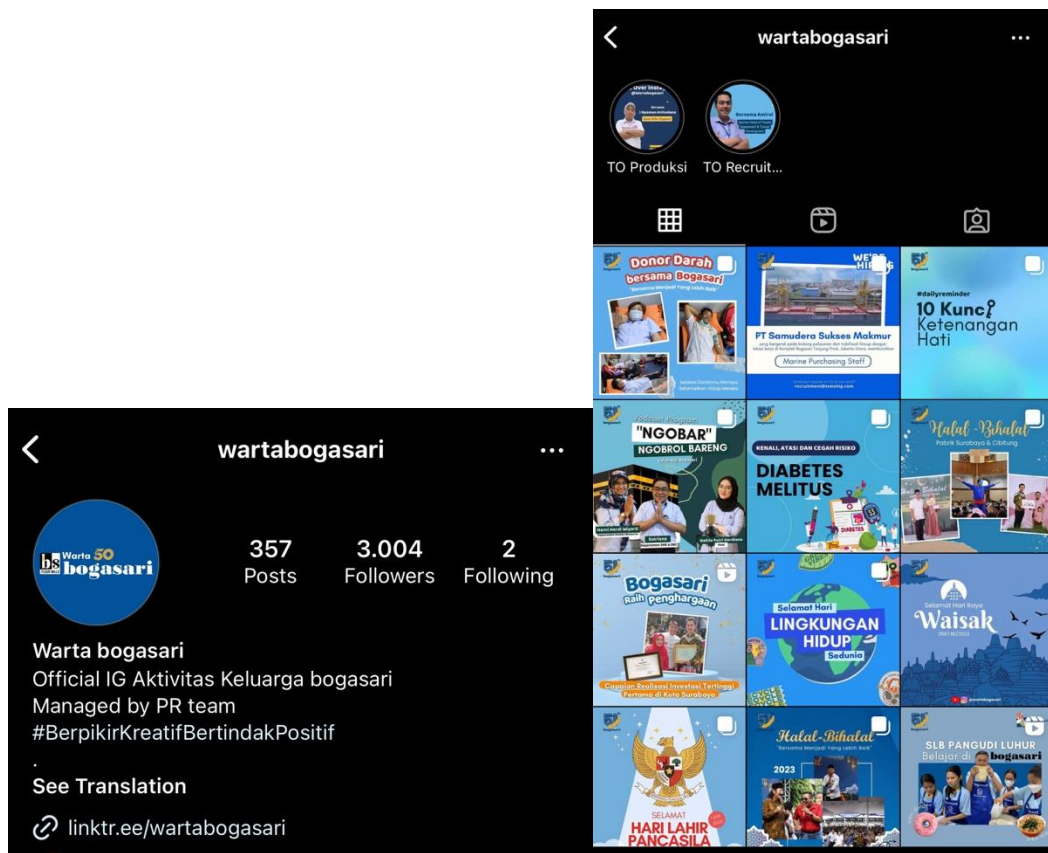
wartabogasari

...

TO Produksi

TO Recruit...

Donor Darah bersama Bogasari

"Bersama Menjadi Yang Lebih Baik"

WE'RE HIRING

PT Samudera Sukses Makmur

Marine Purchasing Staff

#dailyreminder

10 Kunci Ketenangan Hati

"NGOBAR" NGOBROL BARENG

KENALI, ATASI DAN CEGAH RISIKO

DIABETES MELITUS

Halal - Bihalal

Pabrik Surabaya & Cibitung

Bogasari Raih Penghargaan

Capaian Realisasi Investasi Tertinggi Pertama di Kota Surabaya

Selamat Hari

LINGKUNGAN HIDUP

Sedunia

Selamat Hari Raya

Waisak

Halal-Bihalal

"Bersama Menjadi Yang Lebih Baik"

2023

SLB PANGUDI LUHUR

Belajar di bogasari

SELAMAT

HARI LAHIR PANCASILA

wartabogasari

...

Warta 50 bogasari

357
Posts

3.004
Followers

2
Following

Warta bogasari

Official IG Aktivitas Keluarga bogasari

Managed by PR team

#BerpikirKreatifBertindakPositif

.

See Translation

linktr.ee/wartabogasari